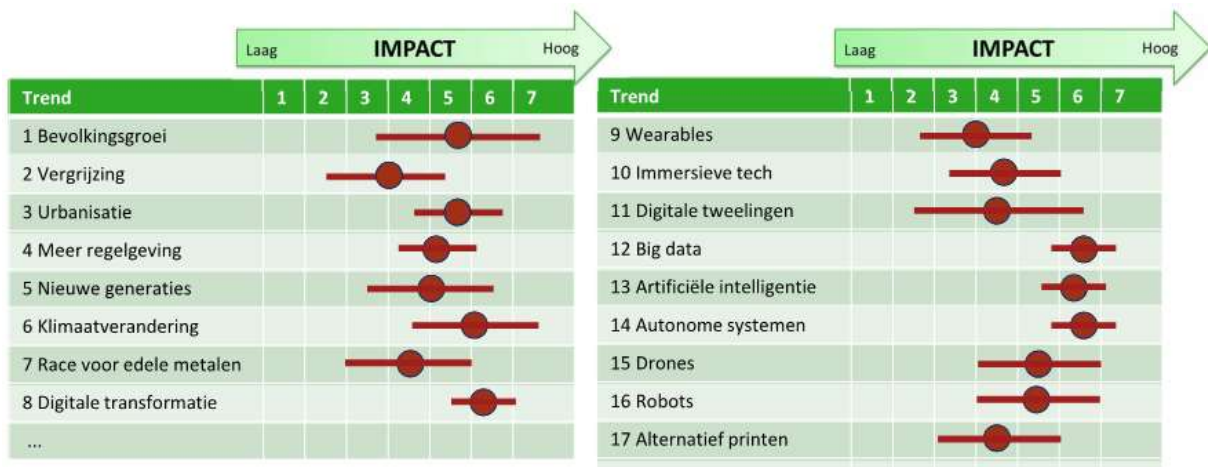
Laag IMPACT Hoog

| Trend | 1 | 2 | 3 | 4 | 5 | 6 | 7 |
|---|---|---|---|---|---|---|---|
| 1 Bevolkingsgroei | | | | | | | |
| 2 Vergrijzing | | | | | | | |
| 3 Urbanisatie | | | | | | | |
| 4 Meer regelgeving | | | | | | | |
| 5 Nieuwe generaties | | | | | | | |
| 6 Klimaatverandering | | | | | | | |
| 7 Race voor edele metalen | | | | | | | |
| 8 Digitale transformatie | | | | | | | |
| ... | | | | | | | |

Laag IMPACT Hoog

| Trend | 1 | 2 | 3 | 4 | 5 | 6 | 7 |
|---|---|---|---|---|---|---|---|
| 9 Wearables | | | | | | | |
| 10 Immersieve tech | | | | | | | |
| 11 Digitale tweelingen | | | | | | | |
| 12 Big data | | | | | | | |
| 13 Artificiële intelligentie | | | | | | | |
| 14 Autonome systemen | | | | | | | |
| 15 Drones | | | | | | | |
| 16 Robots | | | | | | | |
| 17 Alternatief printen | | | | | | | |